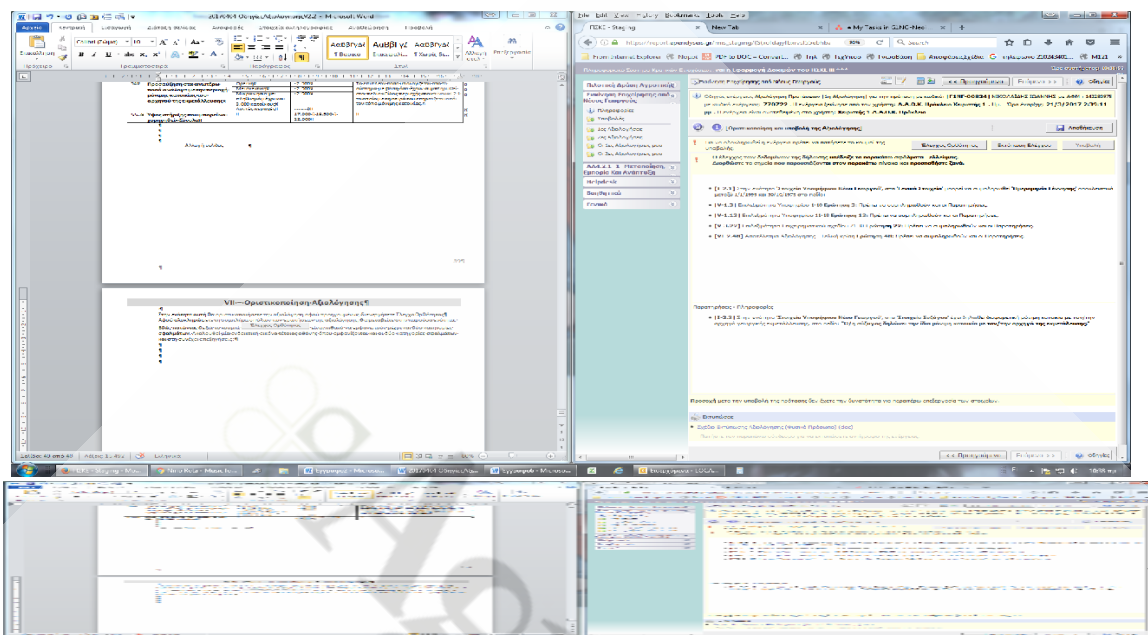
New Tab
My Tasks in GSNC-Nec

Αρχείο

Πρόχειρο

Γραμματοσειρά

Παράγραφος

Στυλ

ΑαΒβΓγΔ
ΑαΒβΓγΔ
ΑαΒβΓγΔ

Αλλαγή στυλ

Επεξεργασία

VII — Οριστικοποίηση-Αξιολόγησης¶

Ελέγχου Δοθέντος

Σελίδα: 40 από 40

Ελληνικά

ΠΣΚΕ - Staging

Search

Πληροφοριακό Σύστημα Κρατικών Ενισχύσεων

Πρόγραμμα

Προηγούμενο

Επόμενο

Οδηγίες

Πολιτική Δράση Αγροτικής

Ενίσχυση Επιχειρήσεων & Νέους Εργαζόμενους

Πληροφορίες

Ιστορικό

Αξιολόγηση

Αξιολογητές

Επισυνάψεις

Βοήθεια

Έξοδος

Οριστικοποίηση και υποβολή της Αξιολόγησης

Αποθήκευση

Έλεγχος

Υποβολή

Παρατηρήσεις - Πληροφορίες

Επισυναπτόμενα

Έντυπο Επιπλέον Αξιολόγησης (Φυσικό Πρόσωπο) (doc)

Προηγούμενο

Επόμενο

Οδηγίες

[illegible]